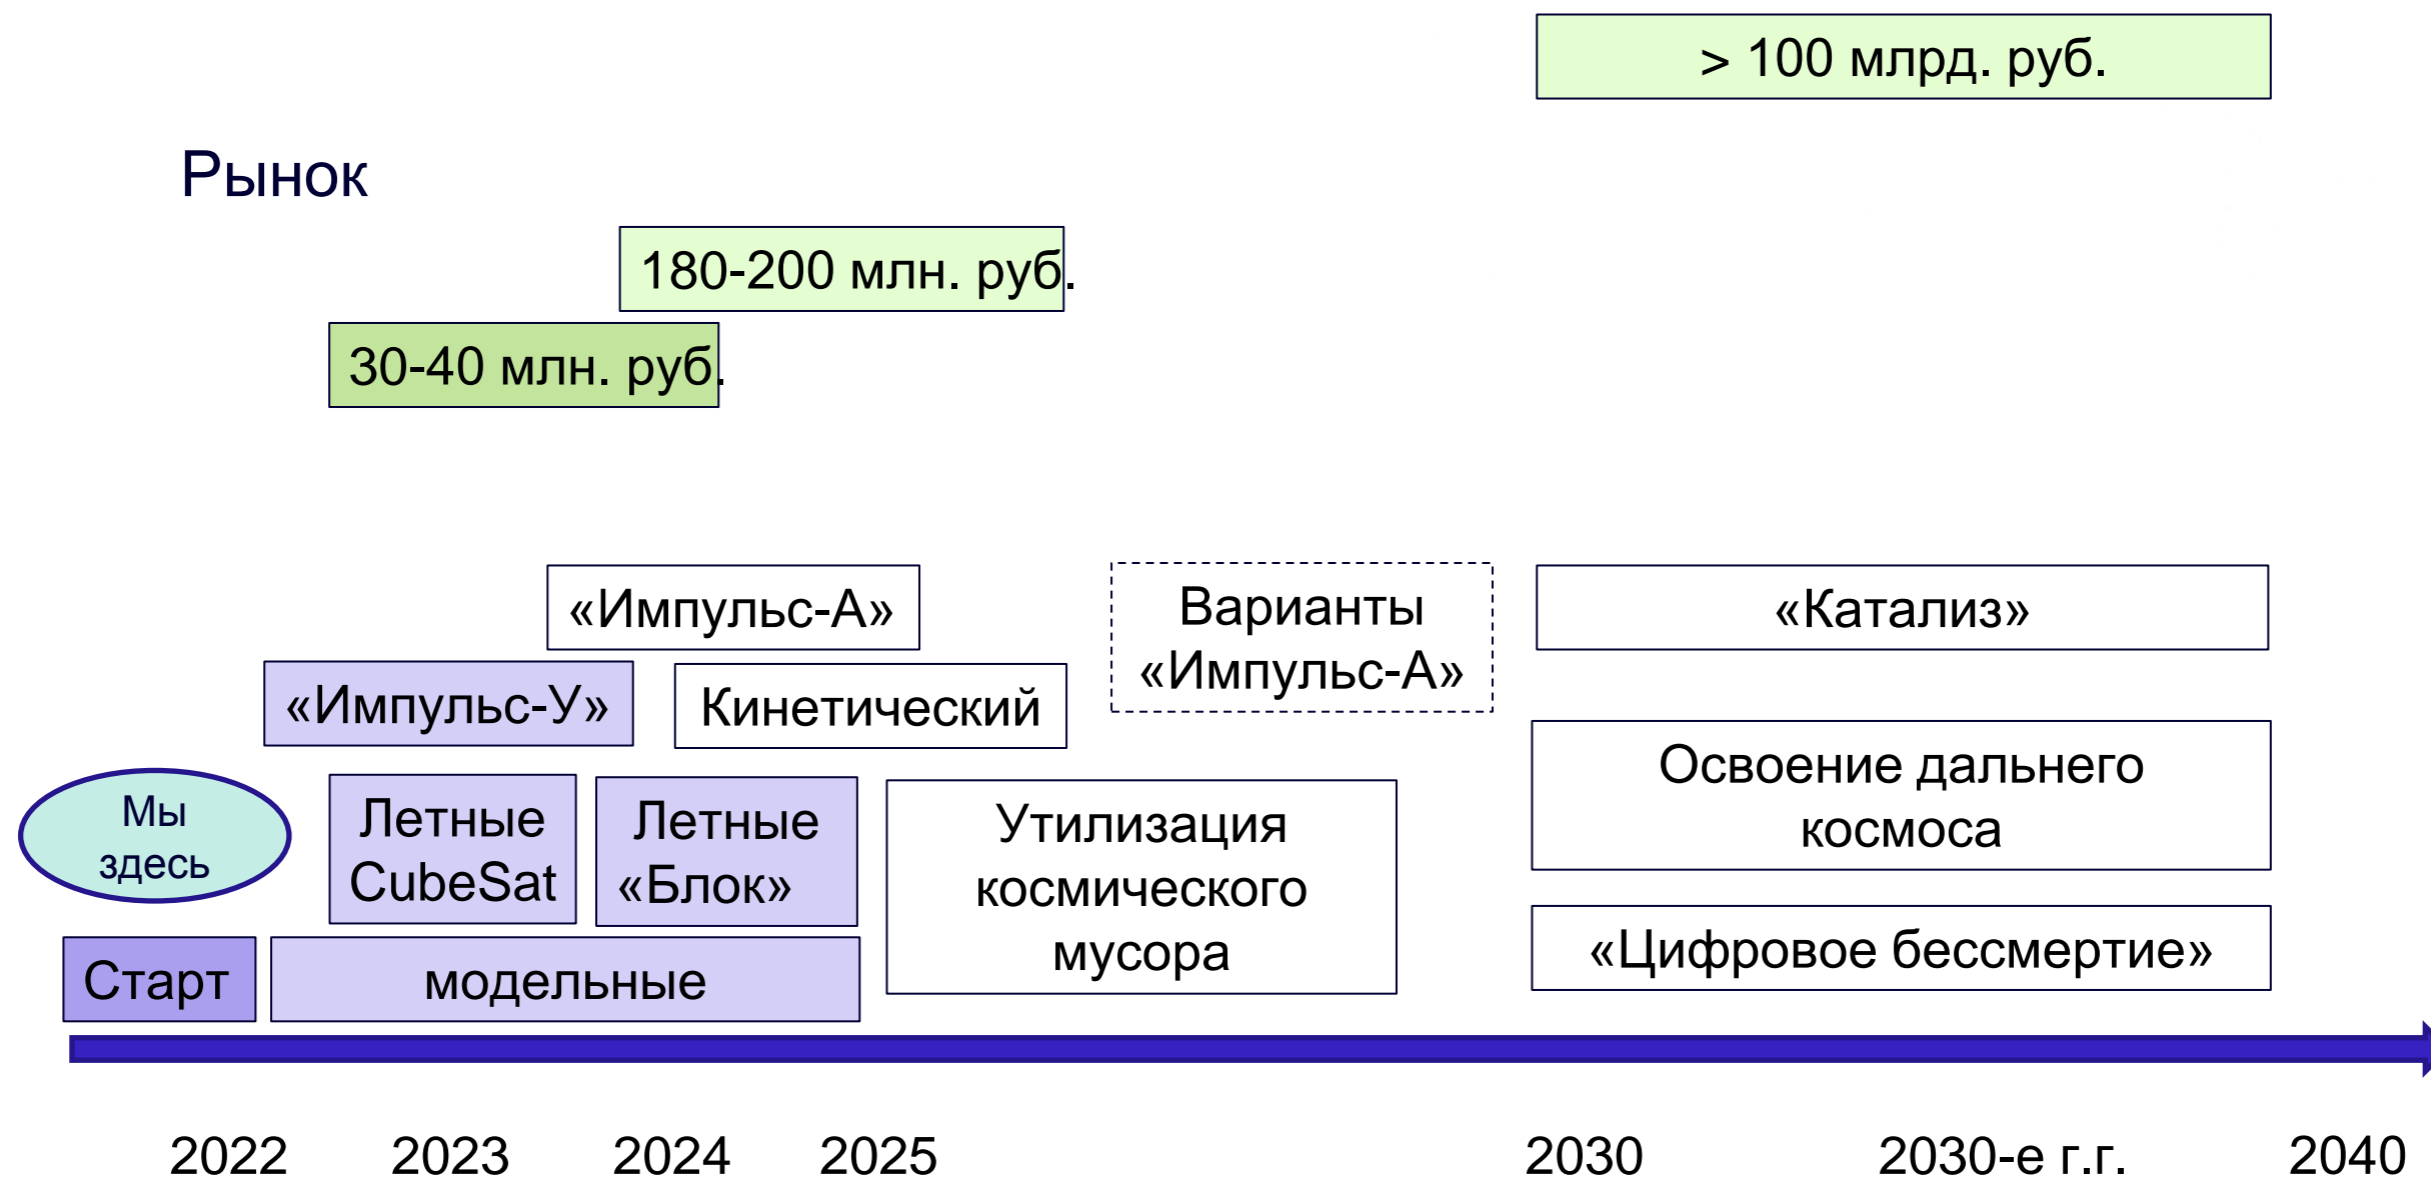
> 100 млрд. руб.

Рынок

180-200 млн. руб.

30-40 млн. руб.

«Импульс-А»

Варианты «Импульс-А»

«Катализ»

«Импульс-У»

Кинетический

Освоение дальнего космоса

Мы здесь

Летные CubeSat

Летные «Блок»

Утилизация космического мусора

«Цифровое бессмертие»

Старт

модельные

2022 2023 2024 2025 2030 2030-е г.г. 2040